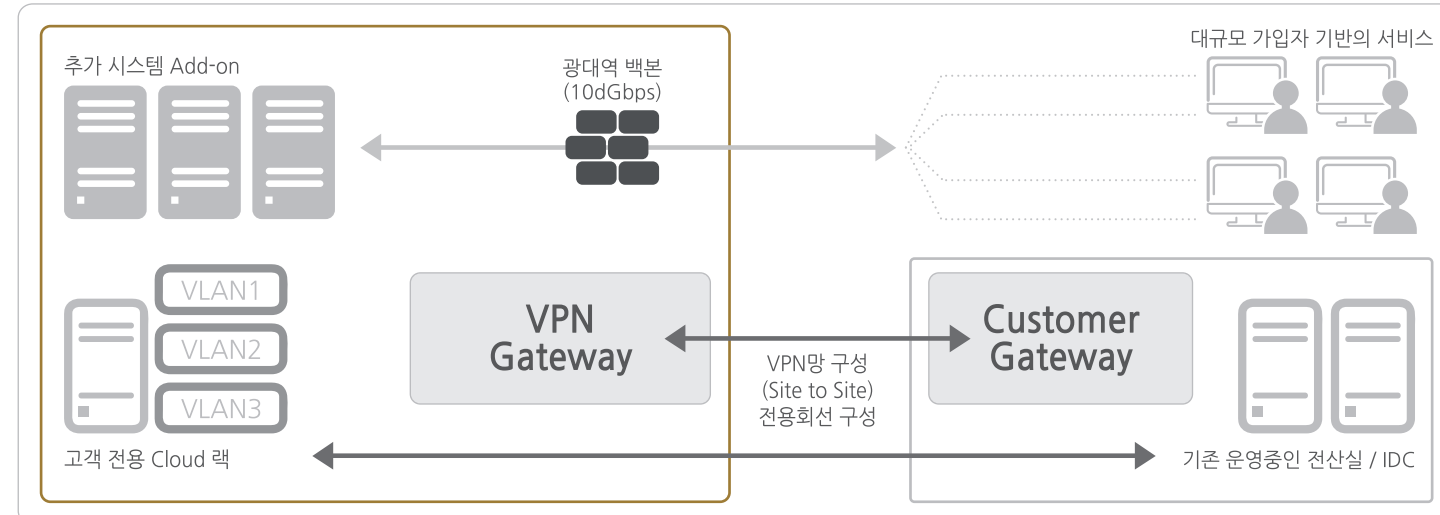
추가 시스템 Add-on

광대역 백본
(10dGbps)

대규모 가입자 기반의 서비스

VLAN1
VLAN2
VLAN3

VPN Gateway

VPN망 구성
(Site to Site)
전용회선 구성

Customer Gateway

고객 전용 Cloud 랙

기존 운영중인 전산실 / IDC